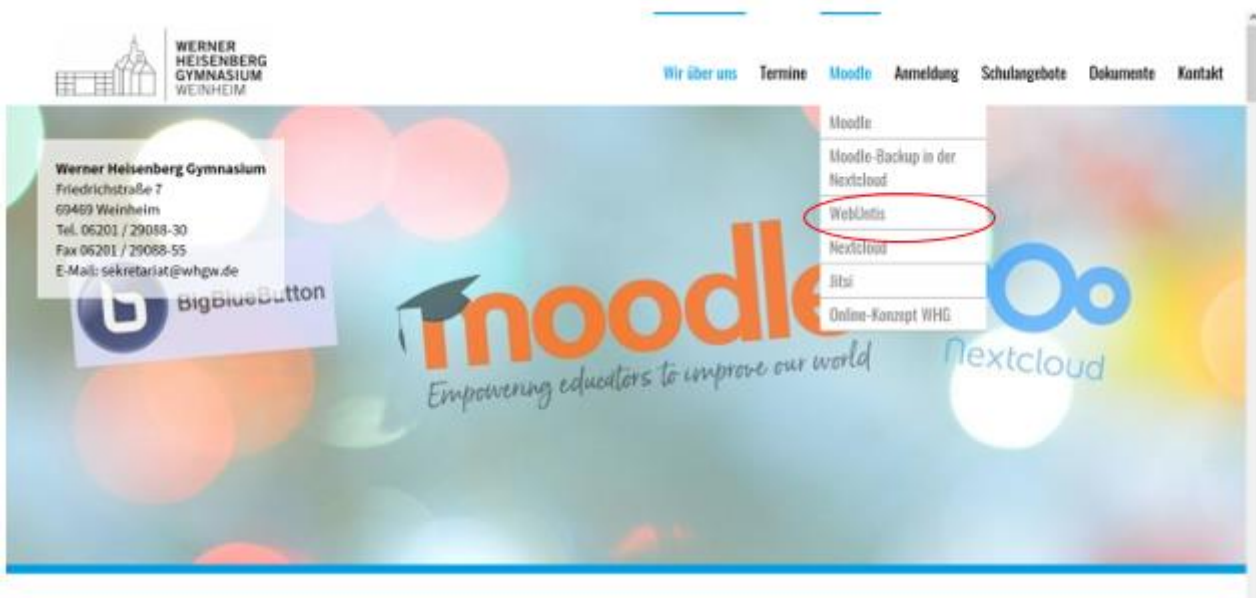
WERNER HEISENBERG GYMNASIUM WEINHEIM

Wir über uns Termine Moodle Anmeldung Schulangebote Dokumente Kontakt

Moodle
Moodle-Backup in der Nextcloud
WebUntis
Nextcloud
Jitsi
Online-Konzept WHG

Werner Heisenberg Gymnasium
Friedrichstraße 7
69469 Weinheim
Tel. 06201 / 29088-30
Fax 06201 / 29088-55
E-Mail: sekretariat@whgw.de

BigBlueButton

moodle
Empowering educators to improve our world

Nextcloud